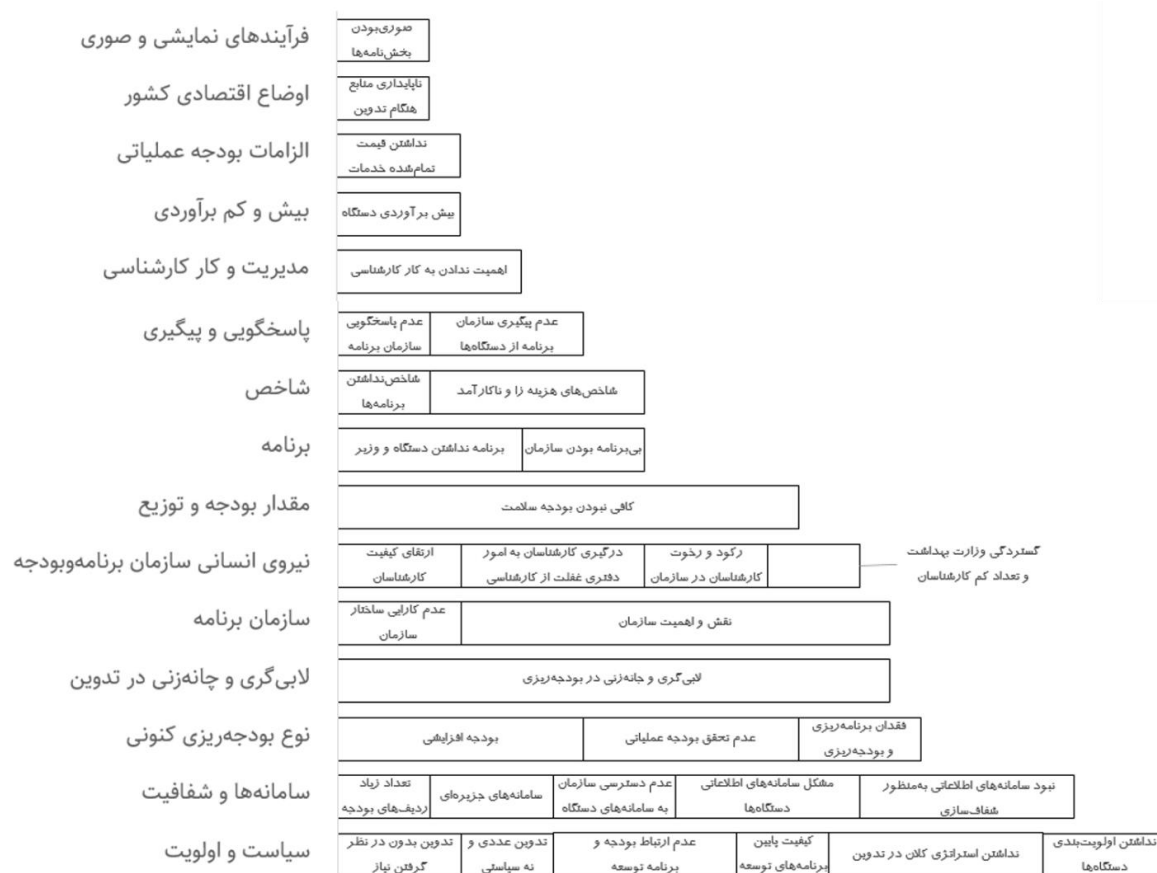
فرآیندهای نمایشی و صوری
صوری‌بودن بخش‌نامه‌ها

اوضاع اقتصادی کشور
ناپایداری منابع هنگام تدوین

الزامات بودجه عملیاتی
نداشتن قیمت تمام‌شده خدمات

بیش و کم برآوردی
بیش برآوردی دستگاه

مدیریت و کار کارشناسی
اهمیت ندادن به کار کارشناسی

پاسخگویی و پیگیری
عدم پاسخگویی سازمان برنامه
عدم پیگیری سازمان برنامه از دستگاه‌ها

شاخص
شاخص‌نداشتن برنامه‌ها
شاخص‌های هزینه زا و ناکارآمد

برنامه
برنامه نداشتن دستگاه و وزیر
بی‌برنامه بودن سازمان

مقدار بودجه و توزیع
کافی نبودن بودجه سلامت

نیروی انسانی سازمان برنامه‌وبودجه
ارتقای کیفیت کارشناسان
درگیری کارشناسان به امور دفتری غفلت از کارشناسی
رکود و رخوت کارشناسان در سازمان
گستردگی وزارت بهداشت و تعداد کم کارشناسان

سازمان برنامه
عدم کارایی ساختار سازمان
نقش و اهمیت سازمان

لابی‌گری و چانه‌زنی در تدوین
لابی‌گری و چانه‌زنی در بودجه‌ریزی

نوع بودجه‌ریزی کنونی
بودجه افزایشی
عدم تحقق بودجه عملیاتی
فقدان برنامه‌ریزی و بودجه‌ریزی

سامانه‌ها و شفافیت
تعداد زیاد ردیف‌های بودجه
سامانه‌های جزیره‌ای
عدم دسترسی سازمان به سامانه‌های دستگاه
مشکل سامانه‌های اطلاعاتی دستگاه‌ها
نبود سامانه‌های اطلاعاتی به‌منظور شفاف‌سازی

سیاست و اولویت
تدوین بدون در نظر گرفتن نیاز
تدوین عددی و نه سیاستی
عدم ارتباط بودجه و برنامه توسعه
کیفیت پایین برنامه‌های توسعه
نداشتن استراتژی کلان در تدوین
نداشتن اولویت‌بندی دستگاه‌ها